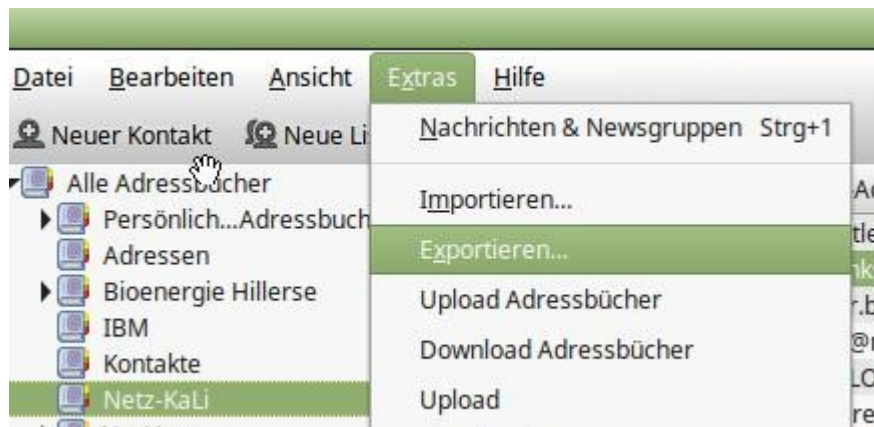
Datei Bearbeiten Ansicht Extras Hilfe

Neuer Kontakt Neue Li

Alle Adressbücher
Persönlich...Adressbuch
Adressen
Bioenergie Hillerse
IBM
Kontakte
Netz-KaLi

Nachrichten & Newsgruppen Strg+1
Importieren...
Exportieren...
Upload Adressbücher
Download Adressbücher
Upload

Ad
tle
nk
r.b
@r
LO
re